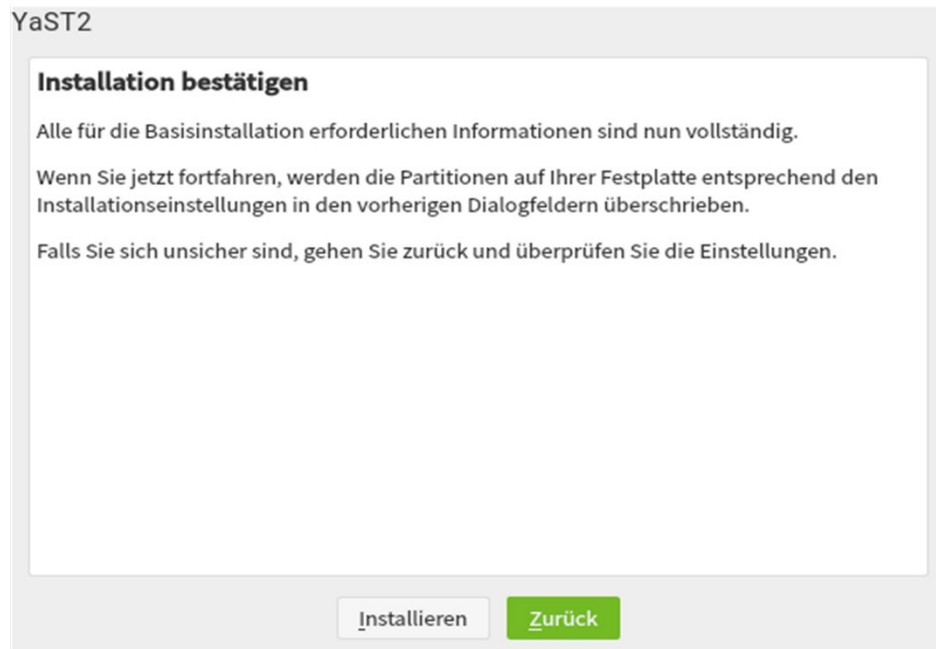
YaST2

Installation bestätigen

Alle für die Basisinstallation erforderlichen Informationen sind nun vollständig.

Wenn Sie jetzt fortfahren, werden die Partitionen auf Ihrer Festplatte entsprechend den Installationseinstellungen in den vorherigen Dialogfeldern überschrieben.

Falls Sie sich unsicher sind, gehen Sie zurück und überprüfen Sie die Einstellungen.

Installieren Zurück